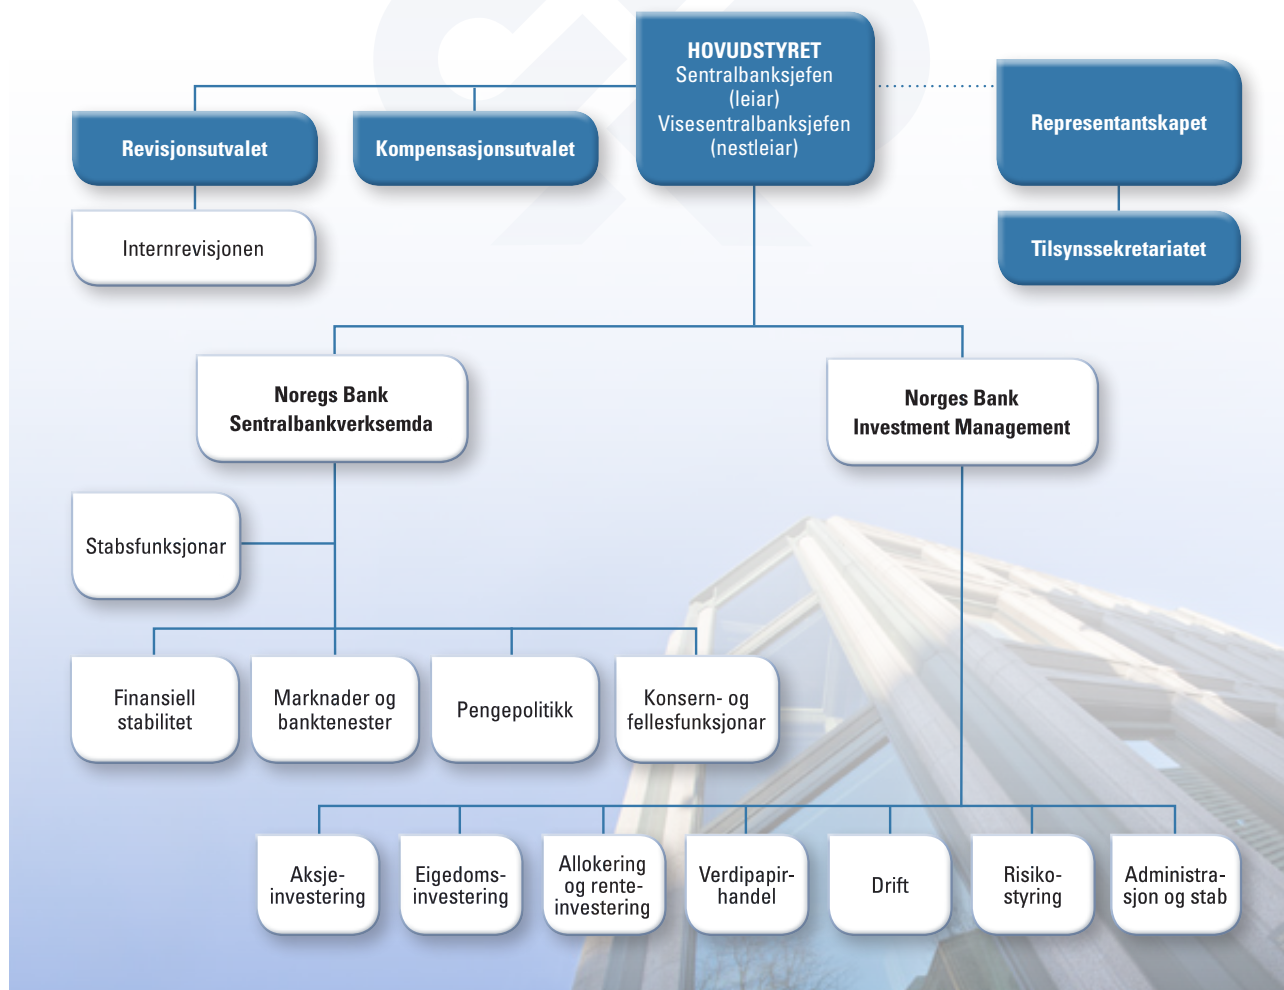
HOVUDSTYRET
Sentralbanksjefen (leiar)
Visesentralbanksjefen (nestleiar)

Revisjonsutvalet

Kompensasjonsutvalet

Representantskapet

Internrevisjonen

Tilsynssekretariatet

Noregs Bank Sentralbankverksemda

Norges Bank Investment Management

Stabsfunksjonar

Finansiell stabilitet

Marknader og banktenester

Pengepolitikk

Konsern- og fellesfunksjonar

Aksjeinvestering

Eigedomsinvestering

Allokering og renteinvestering

Verdipapirhandel

Drift

Risikostyring

Administrasjon og stab